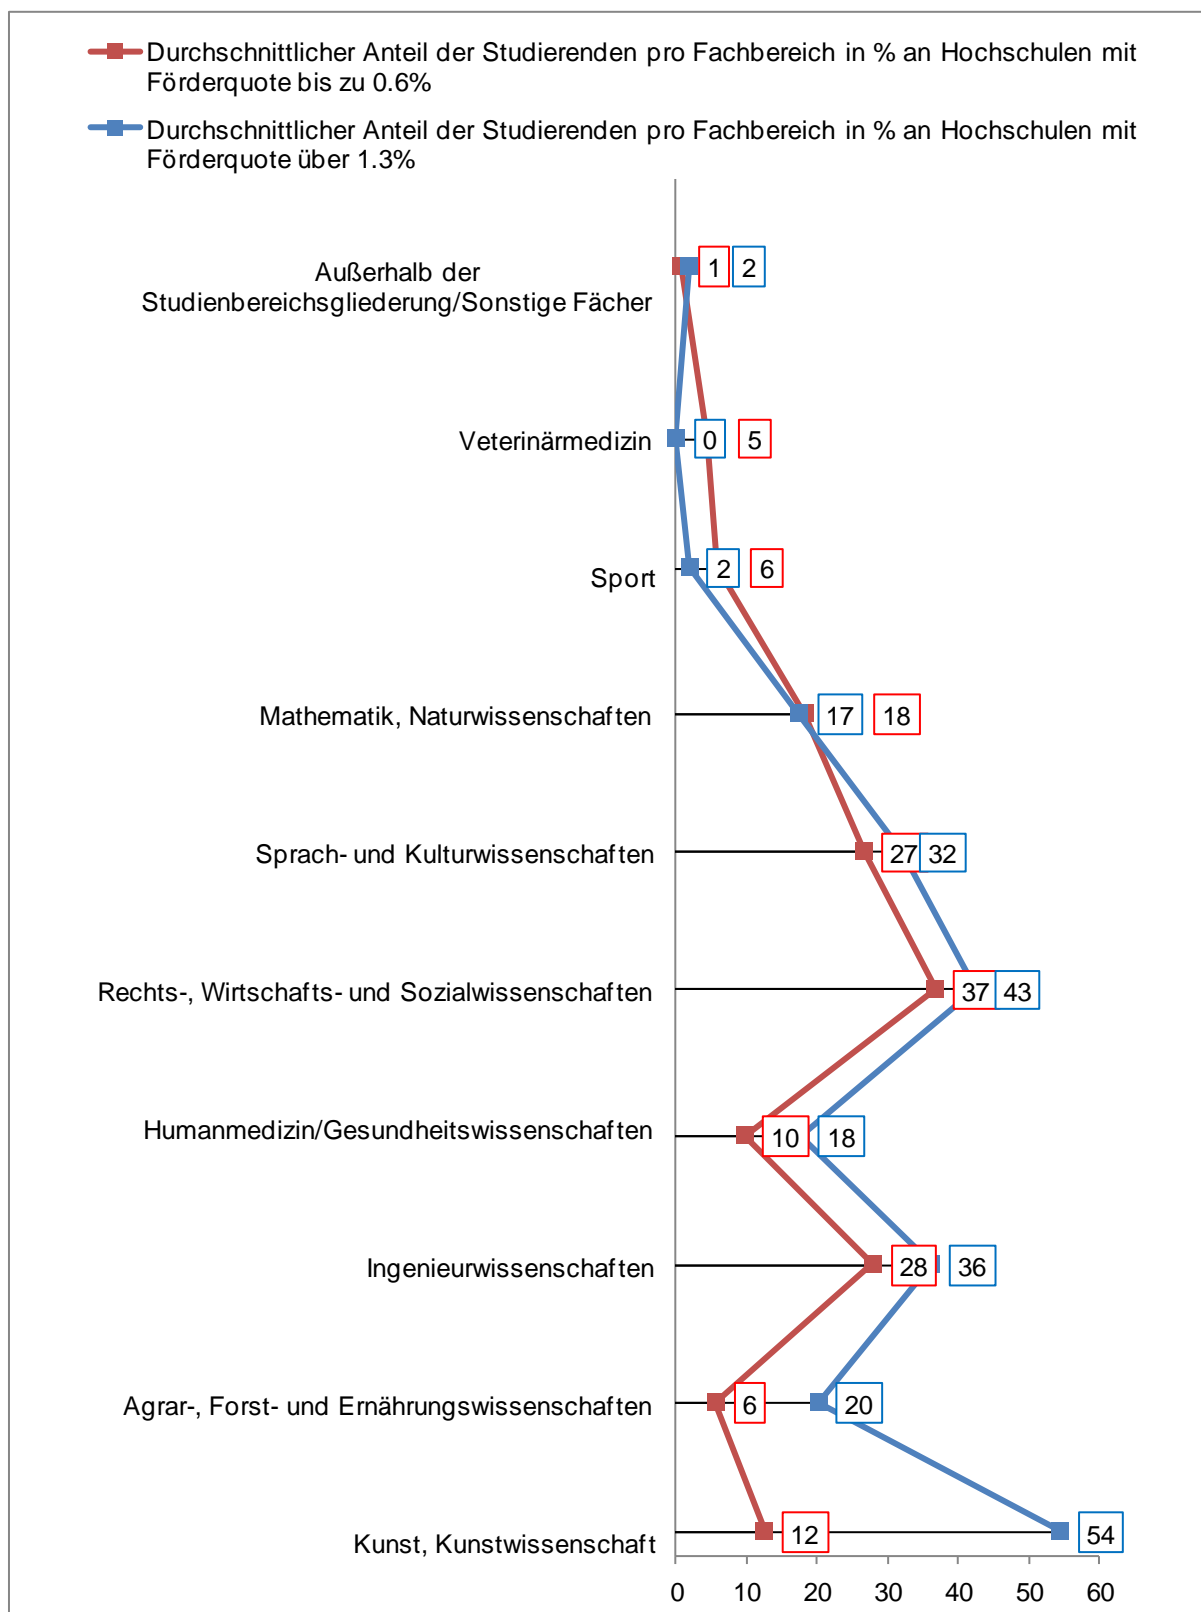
Durchschnittlicher Anteil der Studierenden pro Fachbereich in % an Hochschulen mit Förderquote bis zu 0.6%

Durchschnittlicher Anteil der Studierenden pro Fachbereich in % an Hochschulen mit Förderquote über 1.3%

Außerhalb der Studienbereichsgliederung/Sonstige Fächer
1
2

Veterinärmedizin
0
5

Sport
2
6

Mathematik, Naturwissenschaften
17
18

Sprach- und Kulturwissenschaften
27
32

Rechts-, Wirtschafts- und Sozialwissenschaften
37
43

Humanmedizin/Gesundheitswissenschaften
10
18

Ingenieurwissenschaften
28
36

Agrar-, Forst- und Ernährungswissenschaften
6
20

Kunst, Kunstwissenschaft
12
54

0 10 20 30 40 50 60